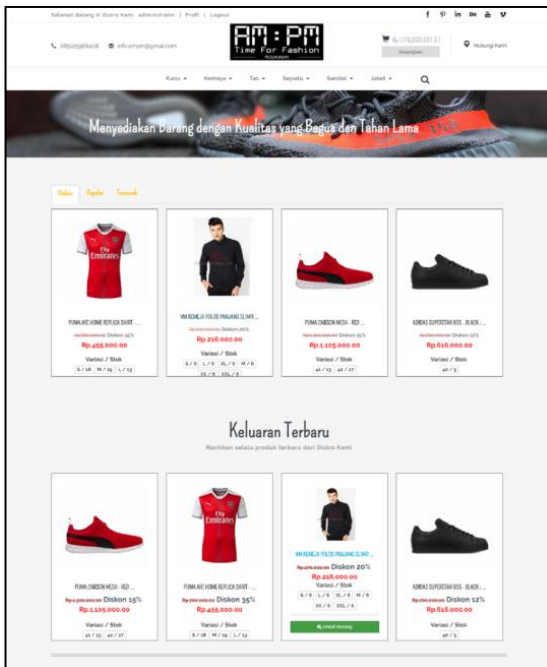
Selamat datang di Distro kami administrator | Profil | Logout

AM : PM
Time For Fashion

Rp 1.700.000,00 | 3 | Keranjang

Hubungi Kami

Kaos ▾ Kemeja ▾ Tas ▾ Sepatu ▾ Sandal ▾ Jaket ▾

Menyediakan Barang dengan Kualitas yang Bagus dan Tahan Lama

Diskon Populer Terlaris

PUMA AFC HOME REPLICA SHIRT ...
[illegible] Diskon 35%
Rp.455.000.00
Variasi / Stok
S / 18 M / 19 L / 13

VM KEMEJA POLOS PANJANG SLIMFI ...
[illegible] Diskon 20%
Rp.216.000.00
Variasi / Stok
S / 8 L / 8 XL / 8 M / 8
XX / 8 XXL / 8

PUMA CARSON MESH - RED ...
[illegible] Diskon 15%
Rp.1.105.000.00
Variasi / Stok
41 / 13 42 / 27

ADIDAS SUPERSTAR 80S - BLACK ...
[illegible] Diskon 12%
Rp.616.000.00
Variasi / Stok
40 / 3

Keluaran Terbaru
Memiliki selalu produk terbaru dari Distro Kami

PUMA CARSON MESH - RED ...
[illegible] Diskon 15%
Rp.1.105.000.00
Variasi / Stok
41 / 13 42 / 27

PUMA AFC HOME REPLICA SHIRT ...
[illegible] Diskon 35%
Rp.455.000.00
Variasi / Stok
S / 18 M / 19 L / 13

VM KEMEJA POLOS PANJANG SLIMFI ...
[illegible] Diskon 20%
Rp.216.000.00
Variasi / Stok
S / 8 L / 8 XL / 8 M / 8
XX / 8 XXL / 8
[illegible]

ADIDAS SUPERSTAR 80S - BLACK ...
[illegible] Diskon 12%
Rp.616.000.00
Variasi / Stok
40 / 3